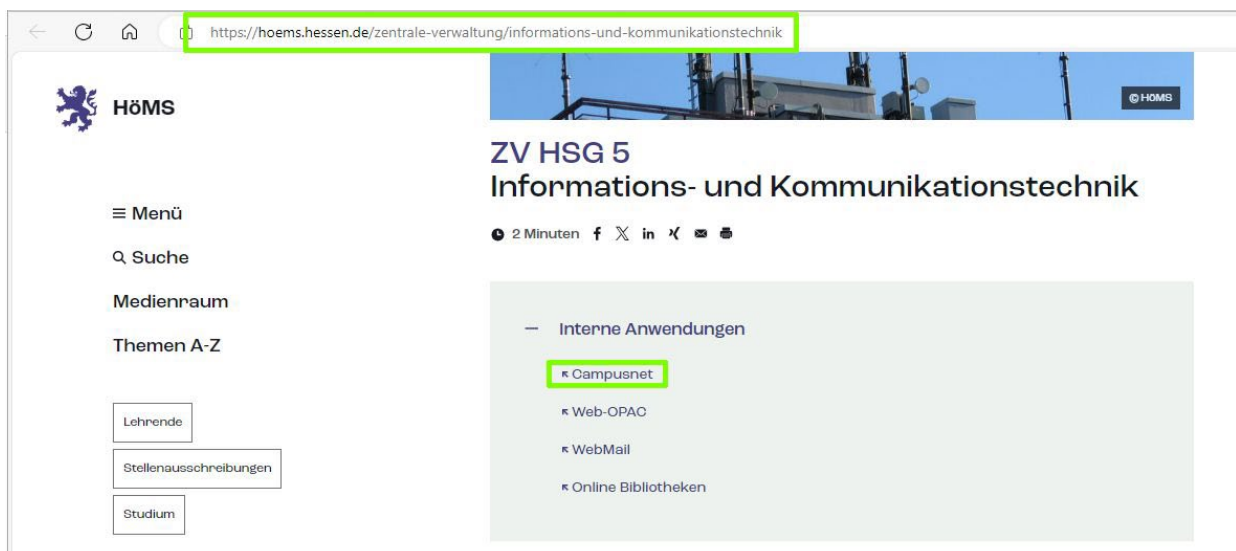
https://hoems.hessen.de/zentrale-verwaltung/informations-und-kommunikationstechnik

HöMS

© HöMS

ZV HSG 5
Informations- und Kommunikationstechnik

2 Minuten

≡ Menü

Suche

Medienraum

Themen A-Z

— Interne Anwendungen

Campusnet

Web-OPAC

WebMail

Online Bibliotheken

Lehrende

Stellenausschreibungen

Studium